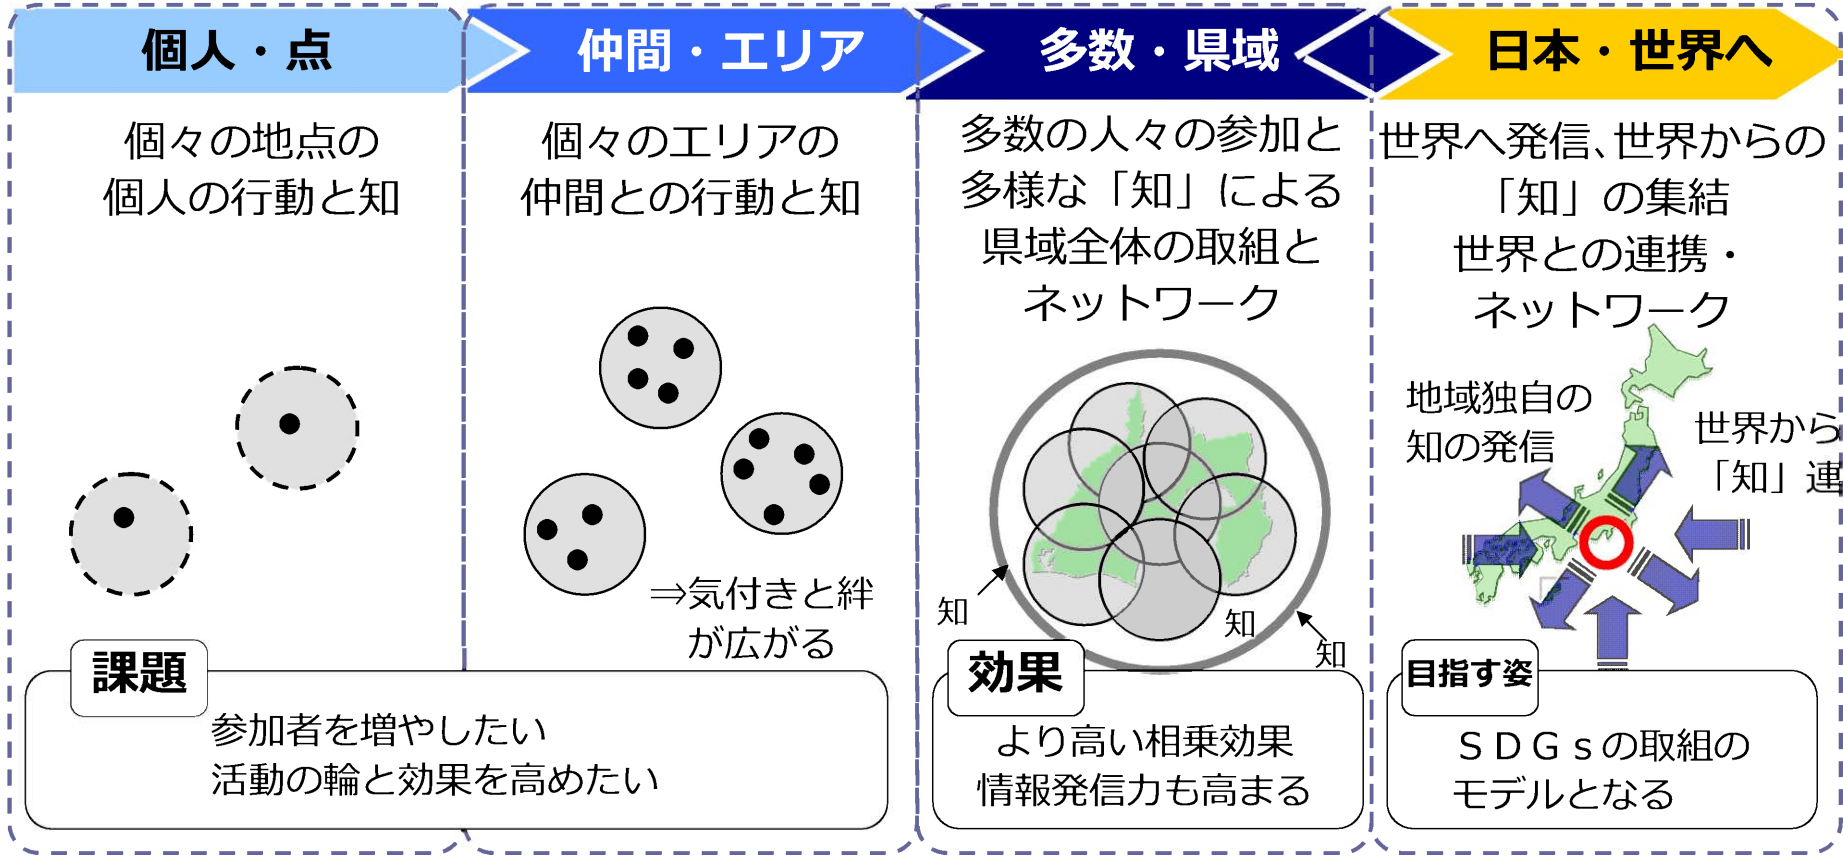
個人・点

個々の地点の
個人の行動と知

仲間・エリア

個々のエリアの
仲間との行動と知

⇒気付きと絆
が広がる

多数・県域

多数の人々の参加と
多様な「知」による
県域全体の取組と
ネットワーク

知
知
知

日本・世界へ

世界へ発信、世界からの
「知」の集結
世界との連携・
ネットワーク

地域独自の
知の発信

世界から
「知」連

課題
参加者を増やしたい
活動の輪と効果を高めたい

効果
より高い相乗効果
情報発信力も高まる

目指す姿
ＳＤＧｓの取組の
モデルとなる